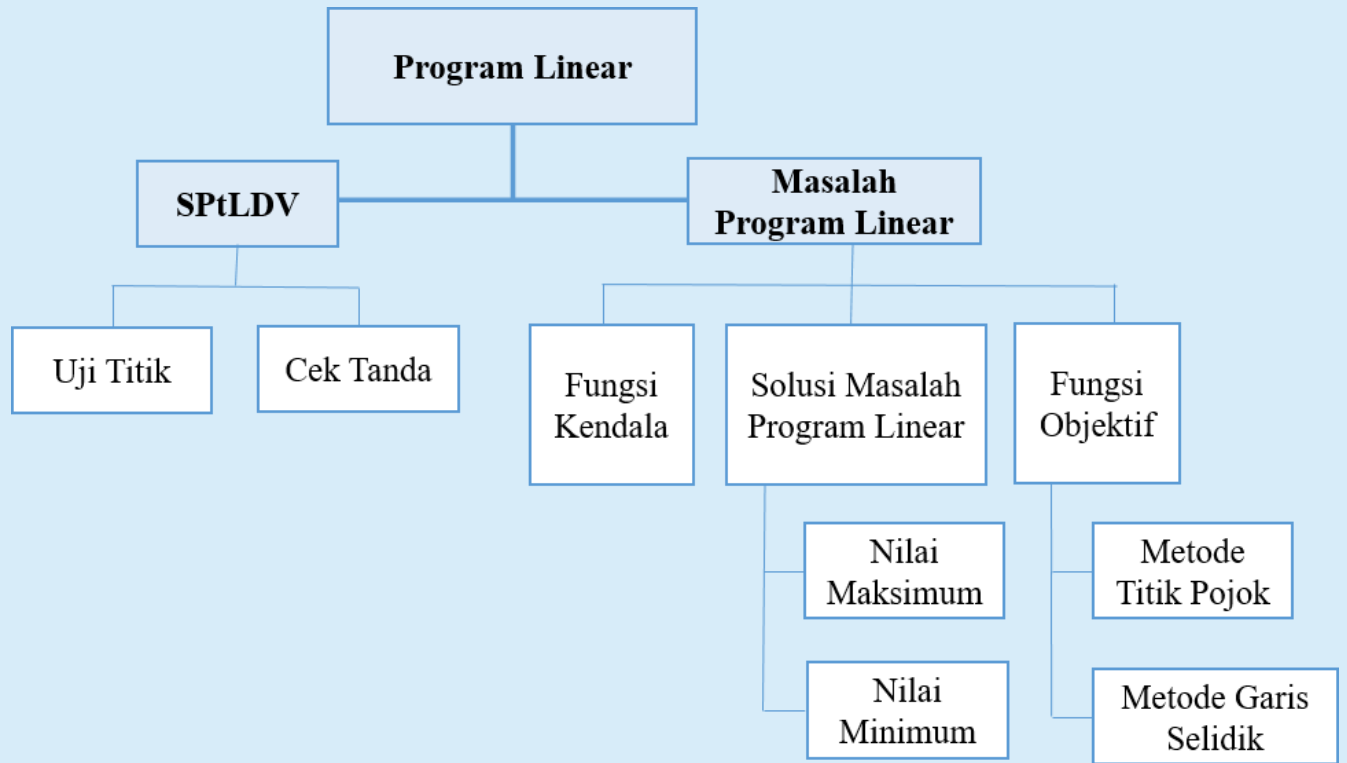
Program Linear

SPtLDV

Masalah Program Linear

Uji Titik

Cek Tanda

Fungsi Kendala

Solusi Masalah Program Linear

Fungsi Objektif

Nilai Maksimum

Nilai Minimum

Metode Titik Pojok

Metode Garis Selidik